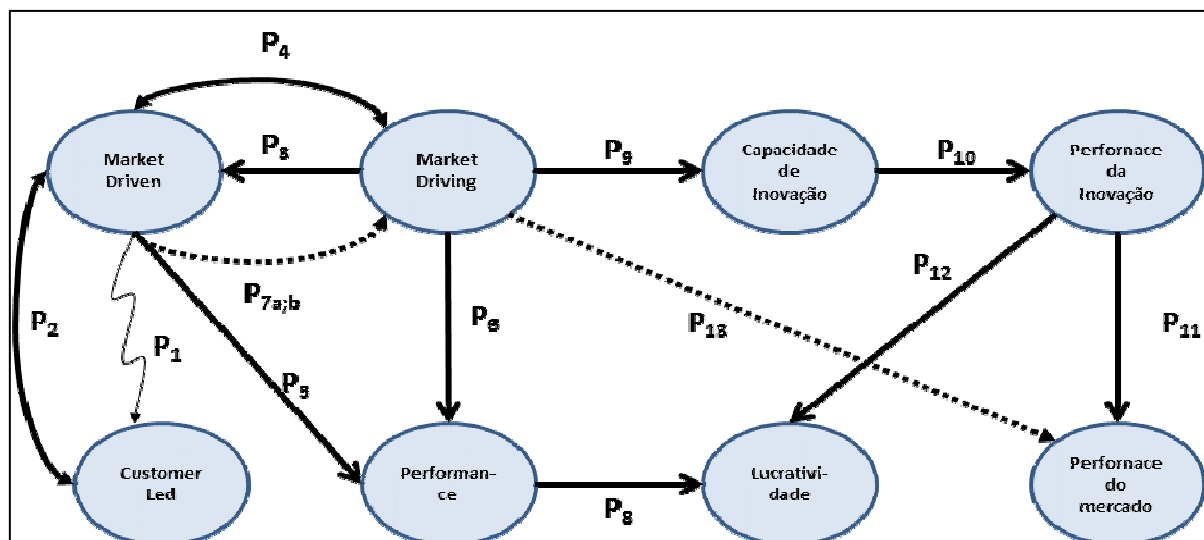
$P_4$

Market Driven

$P_3$

Market Driving

$P_9$

Capacidade de Inovação

$P_{10}$

Perfornace da Inovação

$P_{7a;b}$

$P_2$

$P_1$

$P_6$

$P_{13}$

$P_{12}$

$P_{11}$

$P_5$

Customer Led

Performan-ce

$P_8$

Lucrativi-dade

Perfornace do mercado